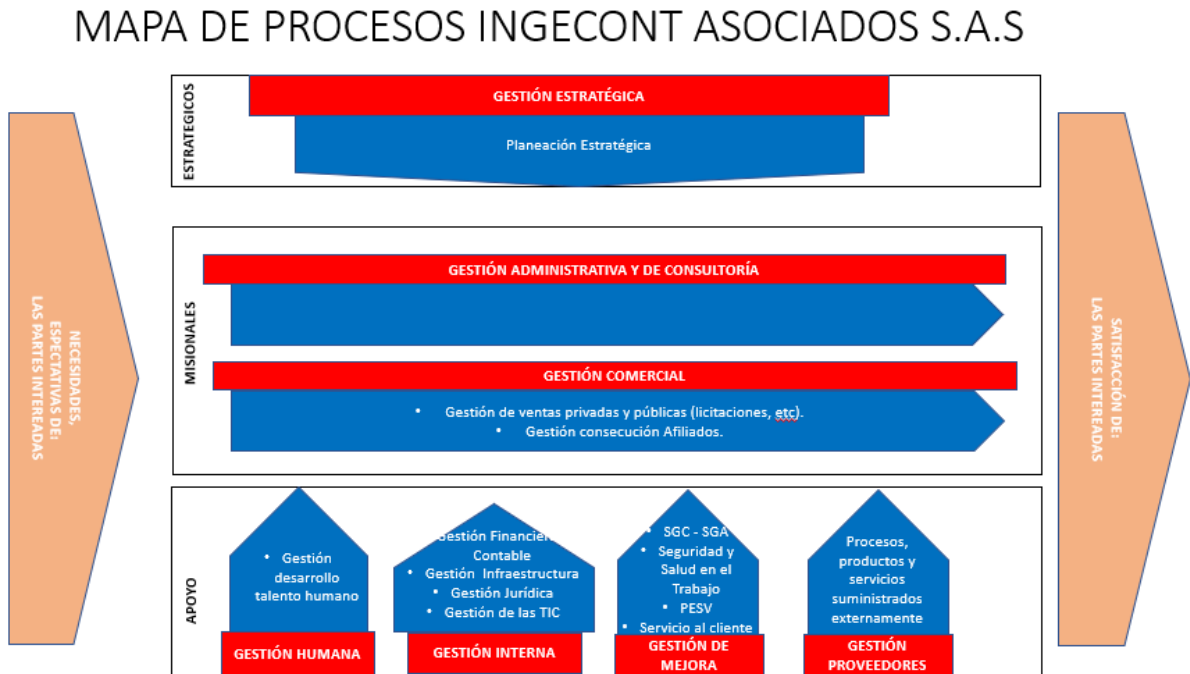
MAPA DE PROCESOS INGECONT ASOCIADOS S.A.S

NECESIDADES, ESPECTATIVAS DE: LAS PARTES INTEREADAS

ESTRATEGICOS

GESTIÓN ESTRATÉGICA

Planeación Estratégica

MISIONALES

GESTIÓN ADMINISTRATIVA Y DE CONSULTORÍA

GESTIÓN COMERCIAL

• Gestión de ventas privadas y públicas (licitaciones, etc).
• Gestión consecución Afiliados.

APOYO

• Gestión desarrollo talento humano

GESTIÓN HUMANA

Gestión Financier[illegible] Contable
• Gestión Infraestructura
• Gestión Jurídica
• Gestión de las TIC

GESTIÓN INTERNA

• SGC - SGA
• Seguridad y Salud en el Trabajo
• PESV
• Servicio al cliente

GESTIÓN DE MEJORA

Procesos, productos y servicios suministrados externamente

GESTIÓN PROVEEDORES

SATISFACCIÓN DE: LAS PARTES INTEREADAS